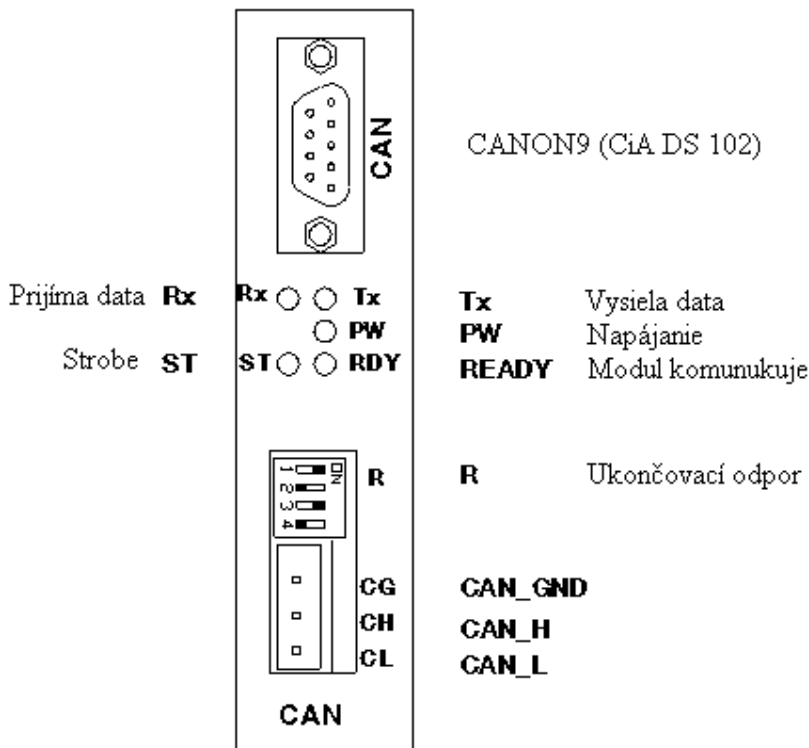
CAN

CANON9 (CiA DS 102)

Prijíma data **Rx**

Rx Tx

PW

Strobe **ST**

ST RDY

**Tx** Vysiela data

**PW** Napájanie

**READY** Modul komunukuje

ON

1 2 3 4

R

**R** Ukončovací odpor

CG

CH

CL

**CAN_GND**

**CAN_H**

**CAN_L**

CAN